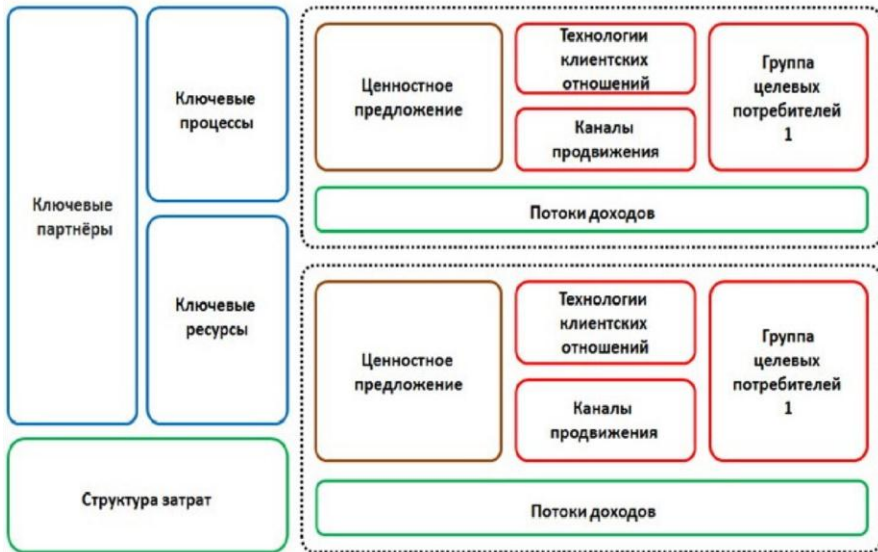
Ключевые партнёры

Ключевые процессы

Ключевые ресурсы

Структура затрат

Ценностное предложение

Технологии клиентских отношений

Каналы продвижения

Группа целевых потребителей 1

Потоки доходов

Ценностное предложение

Технологии клиентских отношений

Каналы продвижения

Группа целевых потребителей 1

Потоки доходов